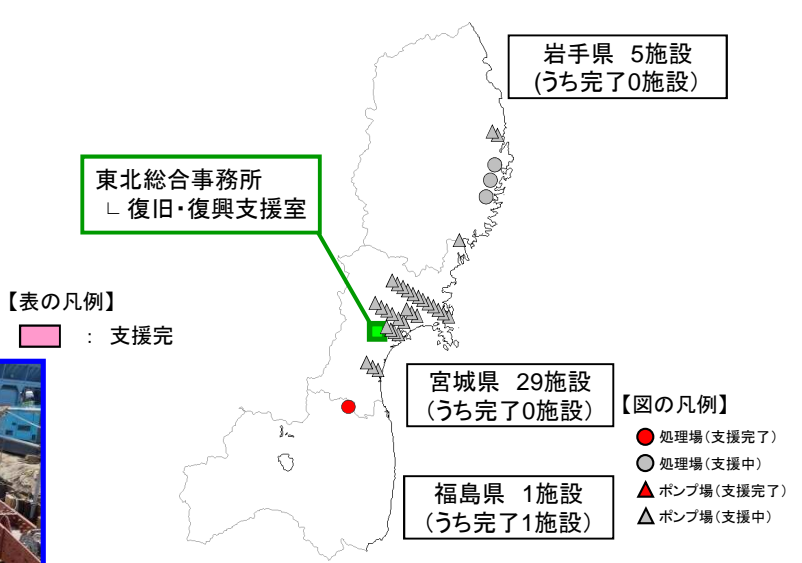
岩手県 5施設
(うち完了0施設)

東北総合事務所
∟ 復旧・復興支援室

【表の凡例】
: 支援完

宮城県 29施設
(うち完了0施設)

【図の凡例】
処理場(支援完了)
処理場(支援中)
ポンプ場(支援完了)
ポンプ場(支援中)

福島県 1施設
(うち完了1施設)